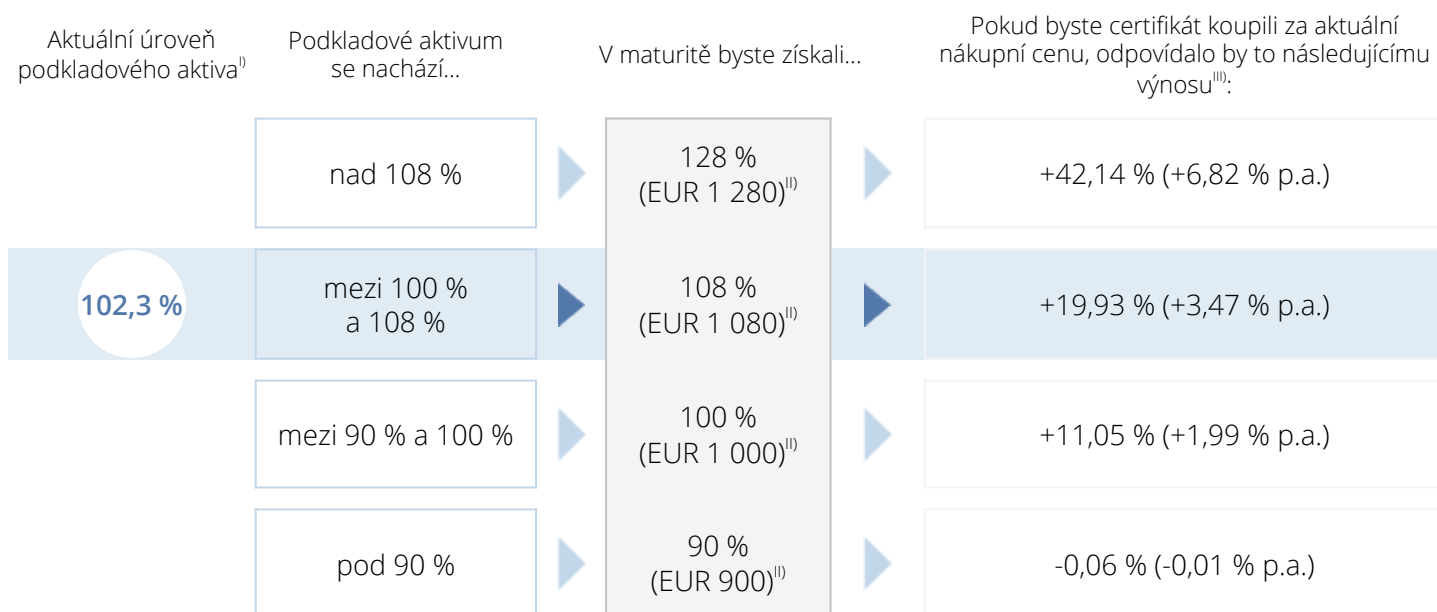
| Aktuální úroveň podkladového aktiva$^{I)}$ | Podkladové aktivum se nachází... | V maturitě byste získali... | Pokud byste certifikát koupili za aktuální nákupní cenu, odpovídalo by to následujícímu výnosu$^{III)}$: |
|---|---|---|---|
| | nad 108 % | 128 % (EUR 1 280)$^{II)}$ | +42,14 % (+6,82 % p.a.) |
| 102,3 % | mezi 100 % a 108 % | 108 % (EUR 1 080)$^{II)}$ | +19,93 % (+3,47 % p.a.) |
| | mezi 90 % a 100 % | 100 % (EUR 1 000)$^{II)}$ | +11,05 % (+1,99 % p.a.) |
| | pod 90 % | 90 % (EUR 900)$^{II)}$ | -0,06 % (-0,01 % p.a.) |